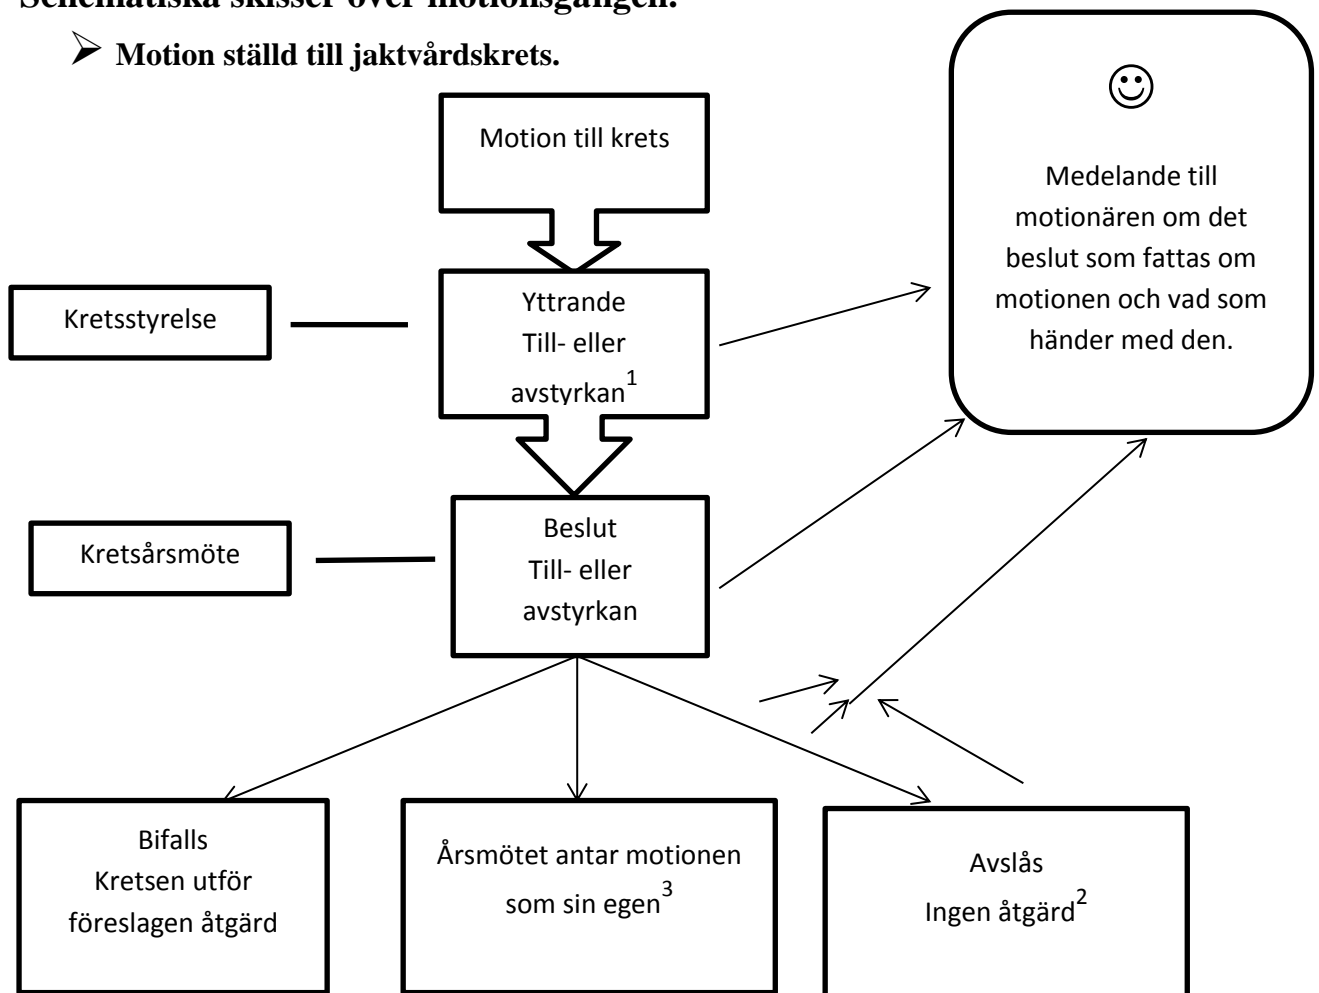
Schematiska skisser över motionsgången.

➢ Motion ställd till jaktvårdskrets.

Motion till krets

Kretsstyrelse

Yttrande Till- eller avstyrkan$^1$

☺

Medelande till motionären om det beslut som fattas om motionen och vad som händer med den.

Kretsårsmöte

Beslut Till- eller avstyrkan

Bifalls Kretsen utför föreslagen åtgärd

Årsmötet antar motionen som sin egen$^3$

Avslås Ingen åtgärd$^2$